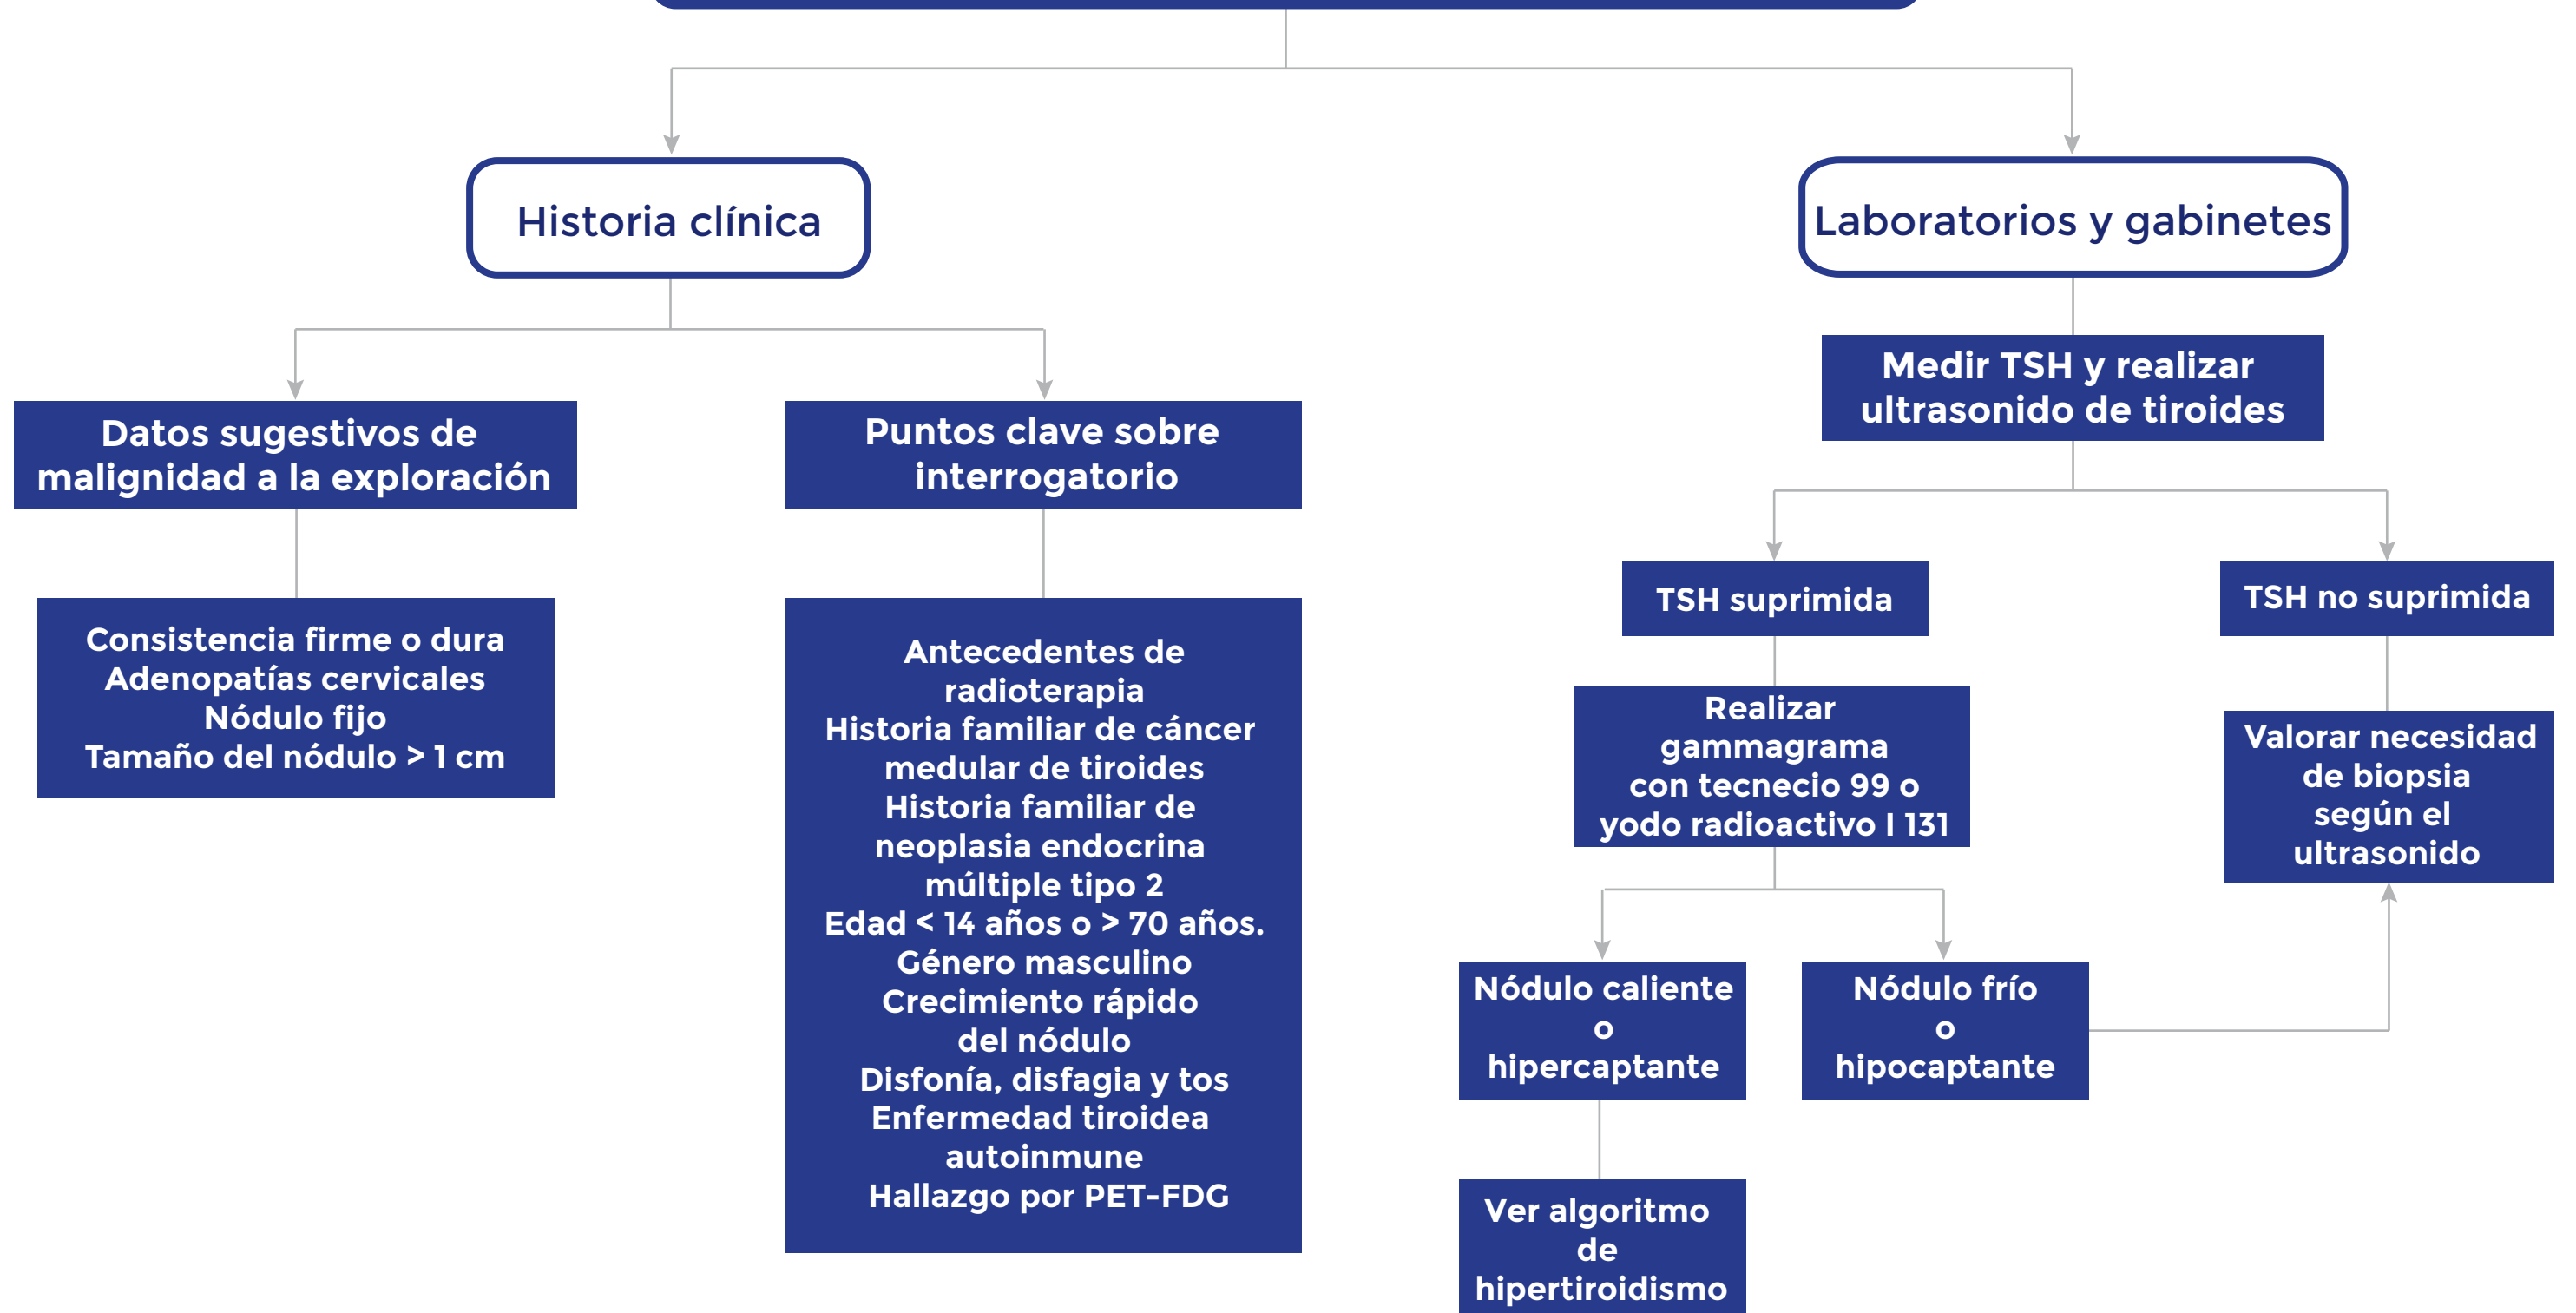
Historia clínica

Laboratorios y gabinetes

Datos sugestivos de malignidad a la exploración

Puntos clave sobre interrogatorio

Medir TSH y realizar ultrasonido de tiroides

Consistencia firme o dura
Adenopatías cervicales
Nódulo fijo
Tamaño del nódulo > 1 cm

Antecedentes de radioterapia
Historia familiar de cáncer medular de tiroides
Historia familiar de neoplasia endocrina múltiple tipo 2
Edad < 14 años o > 70 años.
Género masculino
Crecimiento rápido del nódulo
Disfonía, disfagia y tos
Enfermedad tiroidea autoinmune
Hallazgo por PET-FDG

TSH suprimida

TSH no suprimida

Realizar gammagrama con tecnecio 99 o yodo radioactivo I 131

Valorar necesidad de biopsia según el ultrasonido

Nódulo caliente o hipercaptante

Nódulo frío o hipocaptante

Ver algoritmo de hipertiroidismo